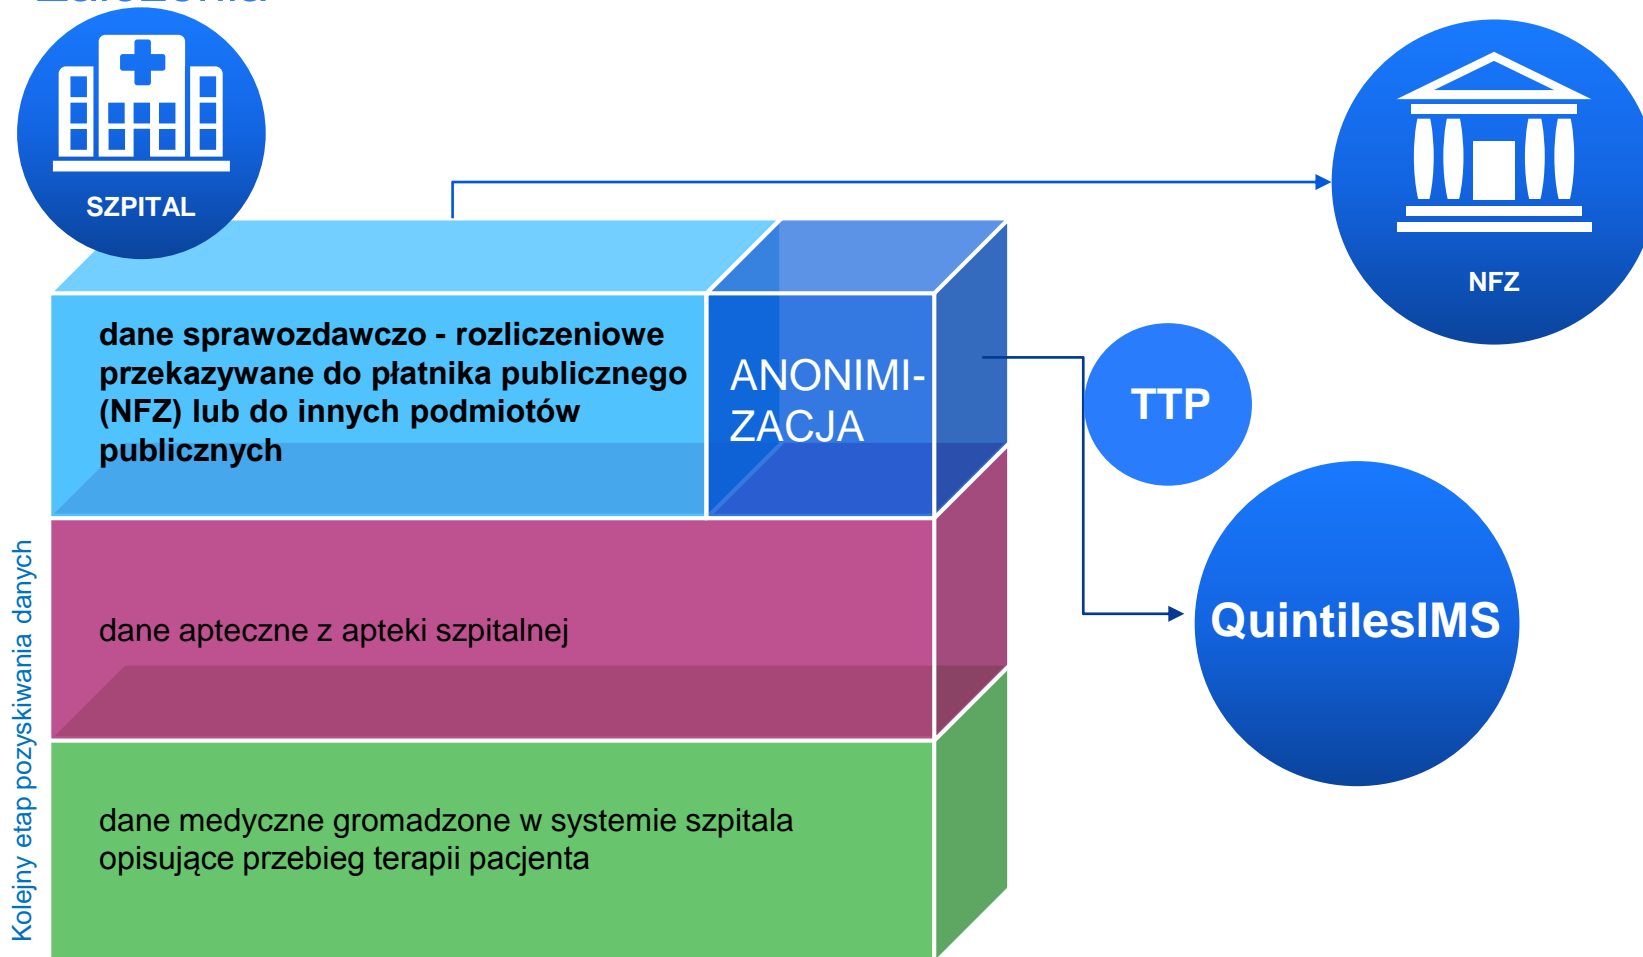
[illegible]

SZPITAL

NFZ

dane sprawozdawczo - rozliczeniowe przekazywane do płatnika publicznego (NFZ) lub do innych podmiotów publicznych

ANONIMIZACJA

TTP

QuintilesIMS

dane apteczne z apteki szpitalnej

dane medyczne gromadzone w systemie szpitala opisujące przebieg terapii pacjenta

Kolejny etap pozyskiwania danych